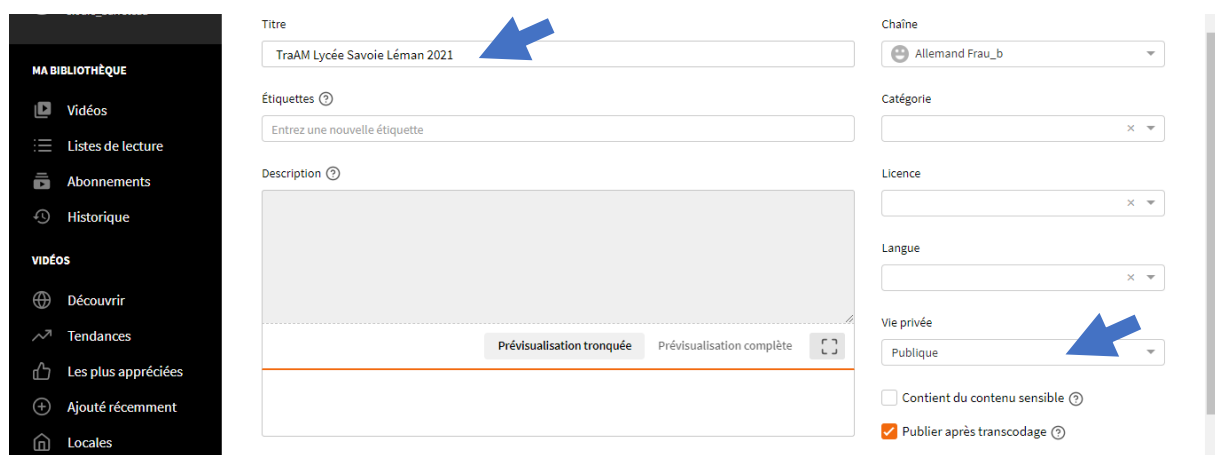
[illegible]

MA BIBLIOTHÈQUE

Vidéos

Listes de lecture

Abonnements

Historique

VIDÉOS

Découvrir

Tendances

Les plus appréciées

Ajouté récemment

Locales

Titre

TraAM Lycée Savoie Léman 2021

Étiquettes ?

Entrez une nouvelle étiquette

Description ?

Prévisualisation tronquée

Prévisualisation complète

Chaîne

Allemand Frau_b

Catégorie

Licence

Langue

Vie privée

Publique

Contient du contenu sensible ?

Publier après transcodage ?